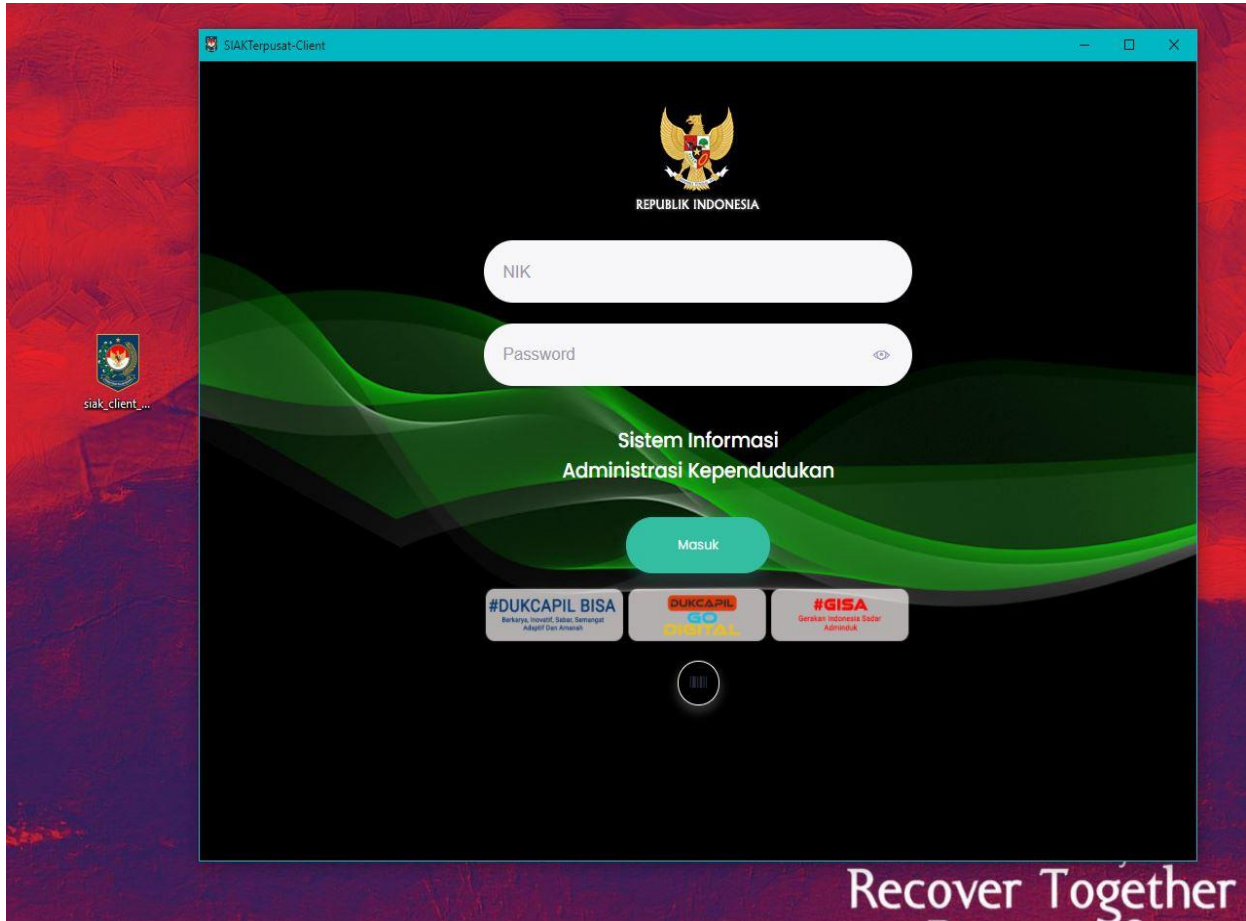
SIAKTerpusat-Client

siak_client_...

REPUBLIK INDONESIA

NIK

Password

Sistem Informasi
Administrasi Kependudukan

Masuk

#DUKCAPIL BISA
Berkarya, Inovatif, Sabar, Semangat Adaptif Dan Amanah

DUKCAPIL GO DIGITAL

#GISA
Gerakan Indonesia Sadar Adminduk

Recover Together